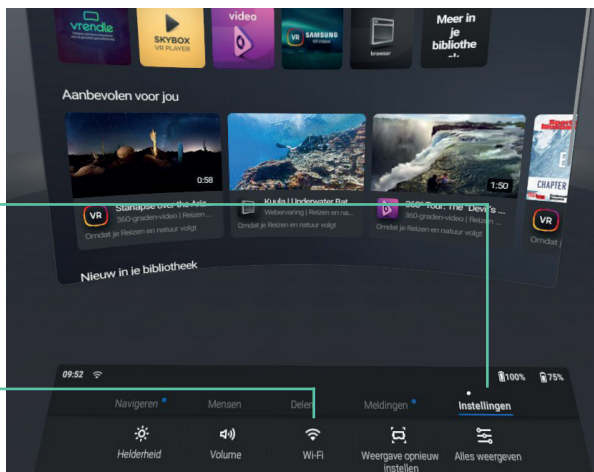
vrendle

SKYBOX
VR PLAYER

video

VR SAMSUNG VR Video

browser

Meer in je bibliothe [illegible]

Aanbevolen voor jou

0:58
VR Starlapse over the Atla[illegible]
360-graden-video | Reizen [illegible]
Omdat je Reizen en natuur volgt

Kuula | Underwater Bat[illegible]
Webervaring | Reizen en na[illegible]
Omdat je Reizen en natuur volgt

1:50
360° Tour, The "Devil's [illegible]
360-graden-video | Reize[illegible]
Omdat je Reizen en natuur volgt

CHAPTER
VR
Omdat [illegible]

Nieuw in je bibliotheek

09:52
100% 75%

Navigeren Mensen Delen Meldingen Instellingen

Helderheid
Volume
Wi-Fi
Weergave opnieuw instellen
Alles weergeven